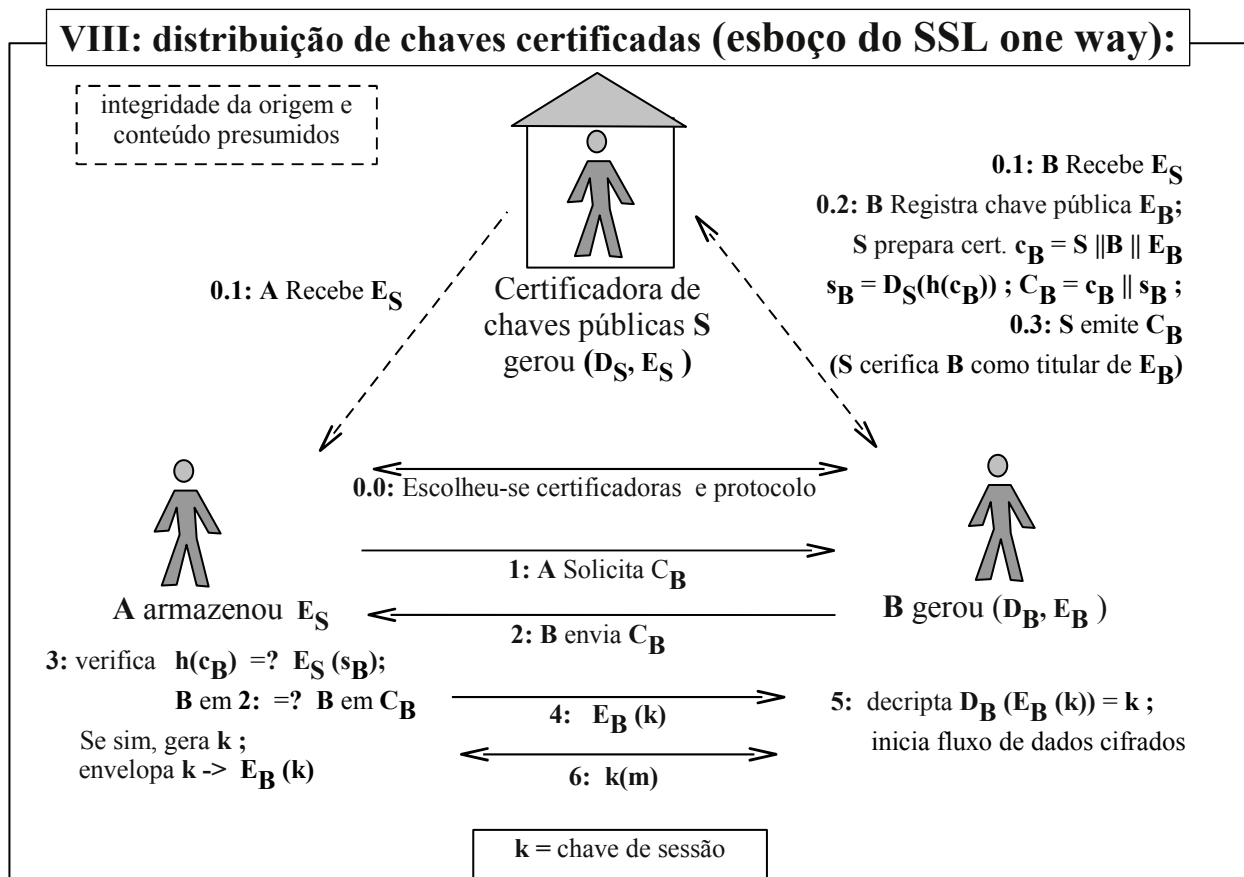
VIII: distribuição de chaves certificadas (esboço do SSL one way):

integridade da origem e conteúdo presumidos

0.1: B Recebe $E_S$
0.2: B Registra chave pública $E_B$;
S prepara cert. $c_B = S \| B \| E_B$
$s_B = D_S(h(c_B))$ ; $C_B = c_B \| s_B$ ;
0.3: S emite $C_B$
(S cerifica B como titular de $E_B$)

0.1: A Recebe $E_S$

Certificadora de chaves públicas S gerou $(D_S, E_S)$

0.0: Escolheu-se certificadoras e protocolo

1: A Solicita $C_B$

A armazenou $E_S$

B gerou $(D_B, E_B)$

2: B envia $C_B$

3: verifica $h(c_B)$ =? $E_S(s_B)$;
B em 2: =? B em $C_B$

Se sim, gera k ;
envelopa k -> $E_B(k)$

4: $E_B(k)$

5: decripta $D_B(E_B(k)) = k$ ;
inicia fluxo de dados cifrados

6: k(m)

k = chave de sessão